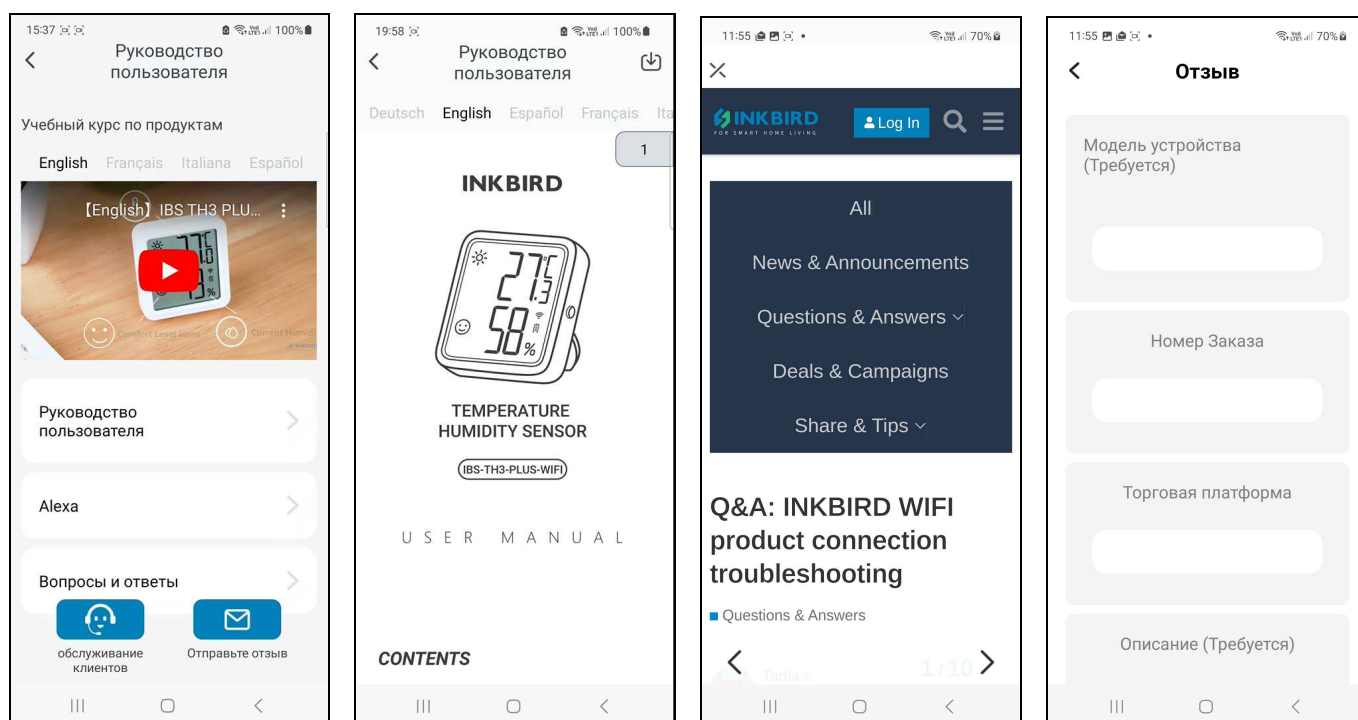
15:37 100%

Руководство пользователя

Учебный курс по продуктам

English Français Italiana Español

【English】IBS TH3 PLU...

27.0 58

Comfort Level Emo Current Humidi

Руководство пользователя

Alexa

Вопросы и ответы

обслуживание клиентов

Отправьте отзыв

19:58 100%

Руководство пользователя

Deutsch English Español Français Ita

1

INKBIRD

27.3 °C 58 %

TEMPERATURE HUMIDITY SENSOR

IBS-TH3-PLUS-WIFI

USER MANUAL

CONTENTS

11:55 70%

INKBIRD FOR SMART HOME LIVING

Log In

All

News & Announcements

Questions & Answers

Deals & Campaigns

Share & Tips

Q&A: INKBIRD WIFI product connection troubleshooting

Questions & Answers

Tania

1 / 10

11:55 70%

Отзыв

Модель устройства (Требуется)

Номер Заказа

Торговая платформа

Описание (Требуется)